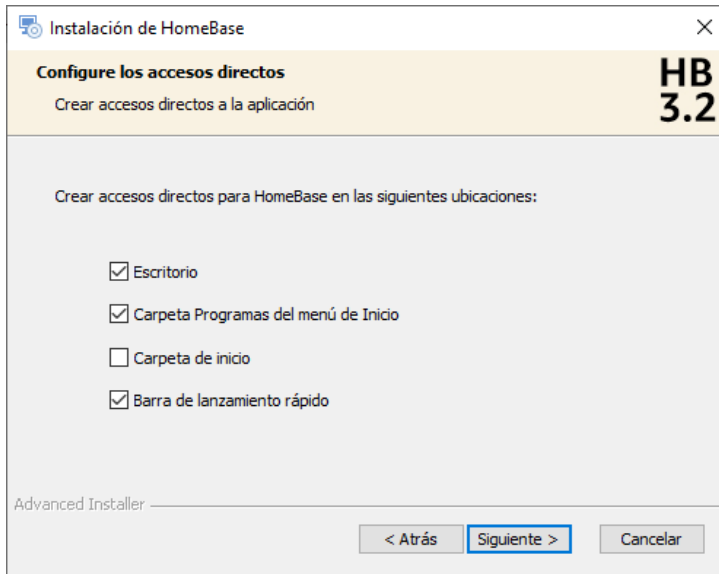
Instalación de HomeBase

×

Configure los accesos directos

Crear accesos directos a la aplicación

HB 3.2

Crear accesos directos para HomeBase en las siguientes ubicaciones:

☑ Escritorio

☑ Carpeta Programas del menú de Inicio

☐ Carpeta de inicio

☑ Barra de lanzamiento rápido

Advanced Installer

< Atrás

Siguiente >

Cancelar